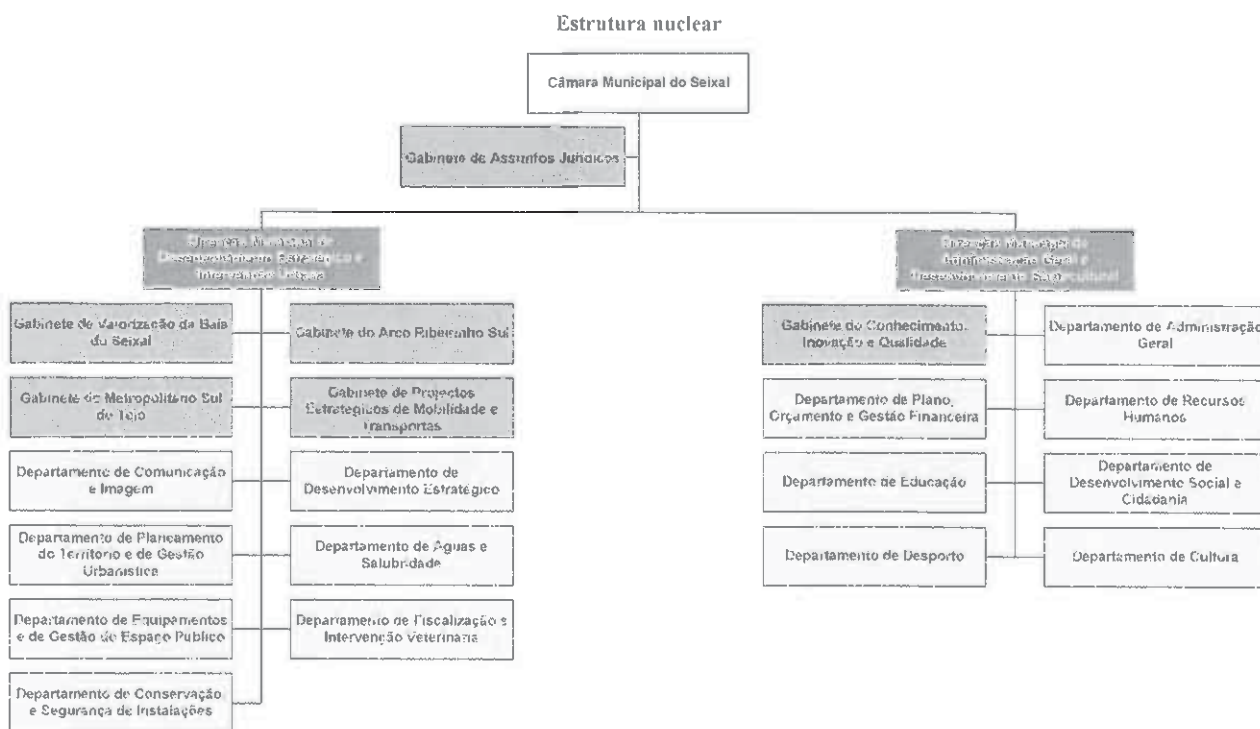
Estrutura nuclear

Câmara Municipal do Seixal

Gabinete de Assuntos Jurídicos

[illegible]

Gabinete de Valorização da Baía do Seixal

Gabinete do Arco Ribeirinho Sul

Gabinete do Metropolitano Sul do Tejo

Gabinete de Projectos Estratégicos de Mobilidade e Transportes

Departamento de Comunicação e Imagem

Departamento de Desenvolvimento Estratégico

Departamento de Planeamento do Território e de Gestão Urbanística

Departamento de Águas e Salubridade

Departamento de Equipamentos e de Gestão do Espaço Público

Departamento de Fiscalização e Intervenção Veterinária

Departamento de Conservação e Segurança de Instalações

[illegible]

Gabinete do Conhecimento, Inovação e Qualidade

Departamento de Administração Geral

Departamento de Plano, Orçamento e Gestão Financeira

Departamento de Recursos Humanos

Departamento de Educação

Departamento de Desenvolvimento Social e Cidadania

Departamento de Desporto

Departamento de Cultura